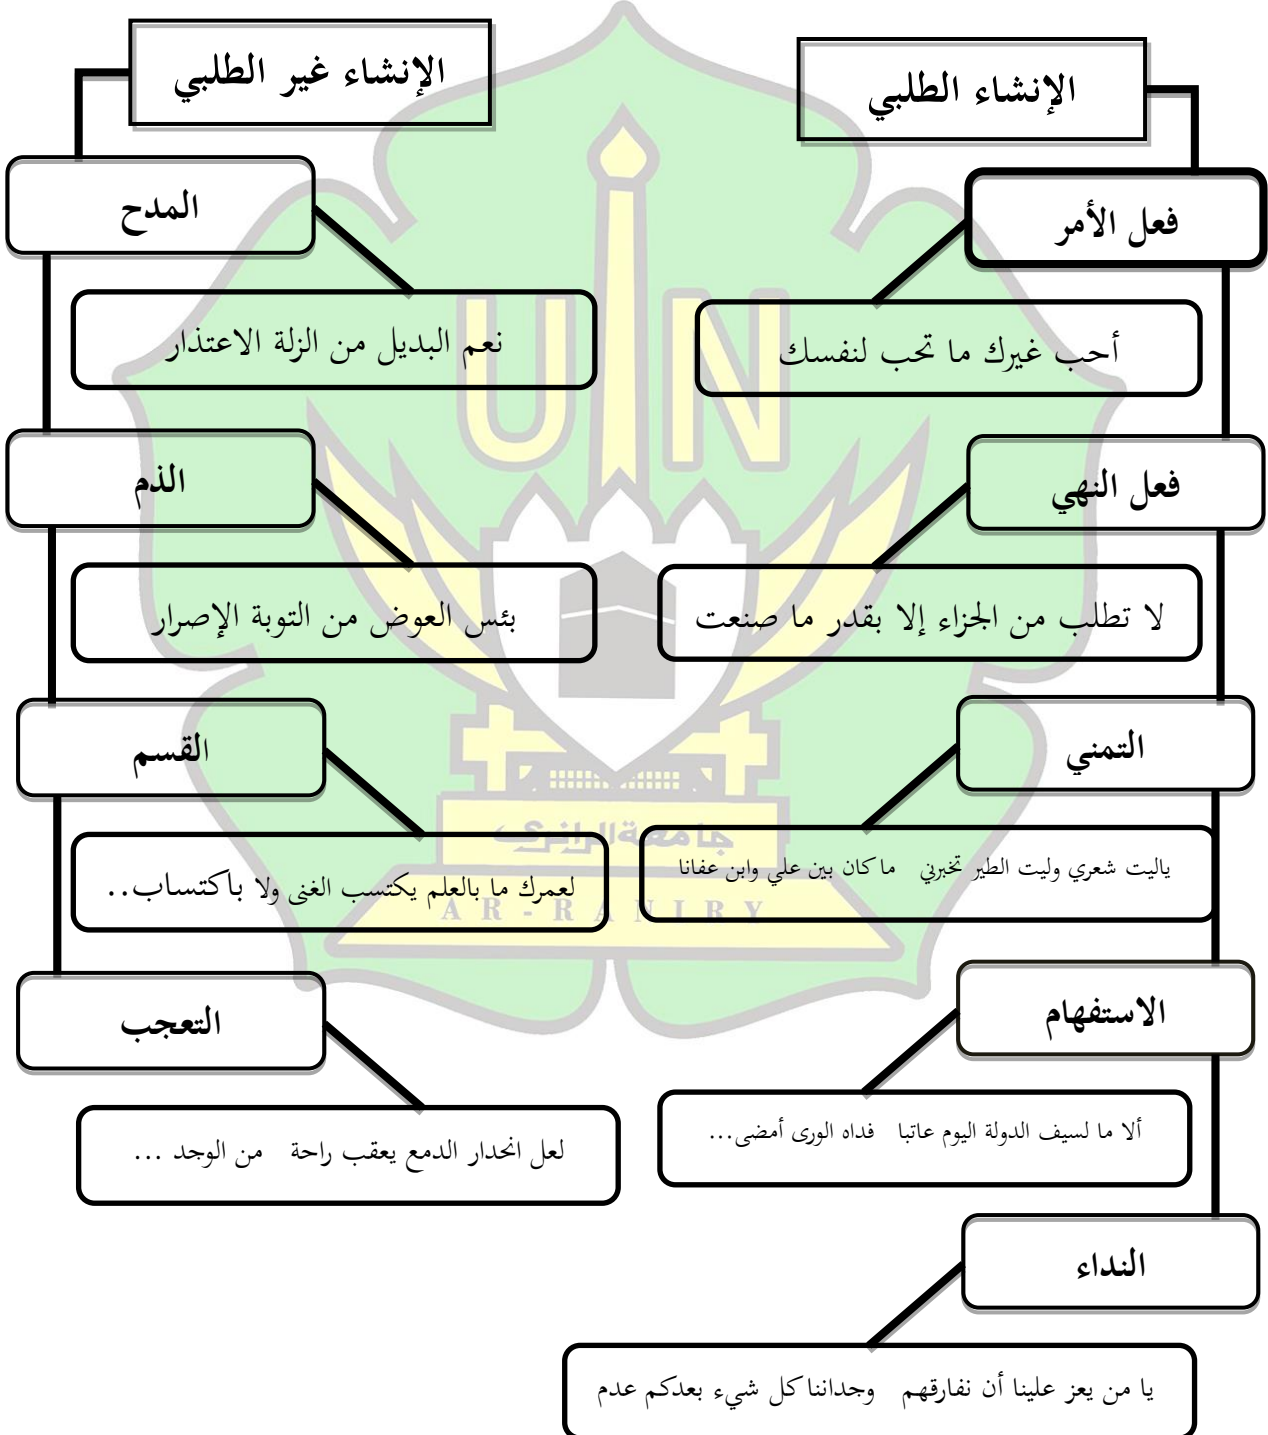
الإنشاء الطلبي

الإنشاء غير الطلبي

فعل الأمر

أحب غيرك ما تحب لنفسك

المدح

نعم البديل من الزلة الاعتذار

فعل النهي

لا تطلب من الجزاء إلا بقدر ما صنعت

الذم

بئس العوض من التوبة الإصرار

التمني

ياليت شعري وليت الطير تخبرني ماكان بين علي وابن عفانا

القسم

لعمرك ما بالعلم يكتسب الغنى ولا باكتساب..

جامعة الرانيري
AR-RANIRY

الاستفهام

ألا ما لسيف الدولة اليوم عاتبا فداه الورى أمضى...

التعجب

لعل انحدار الدمع يعقب راحة من الوجد ...

النداء

يا من يعز علينا أن نفارقهم وجداننا كل شيء بعدكم عدم